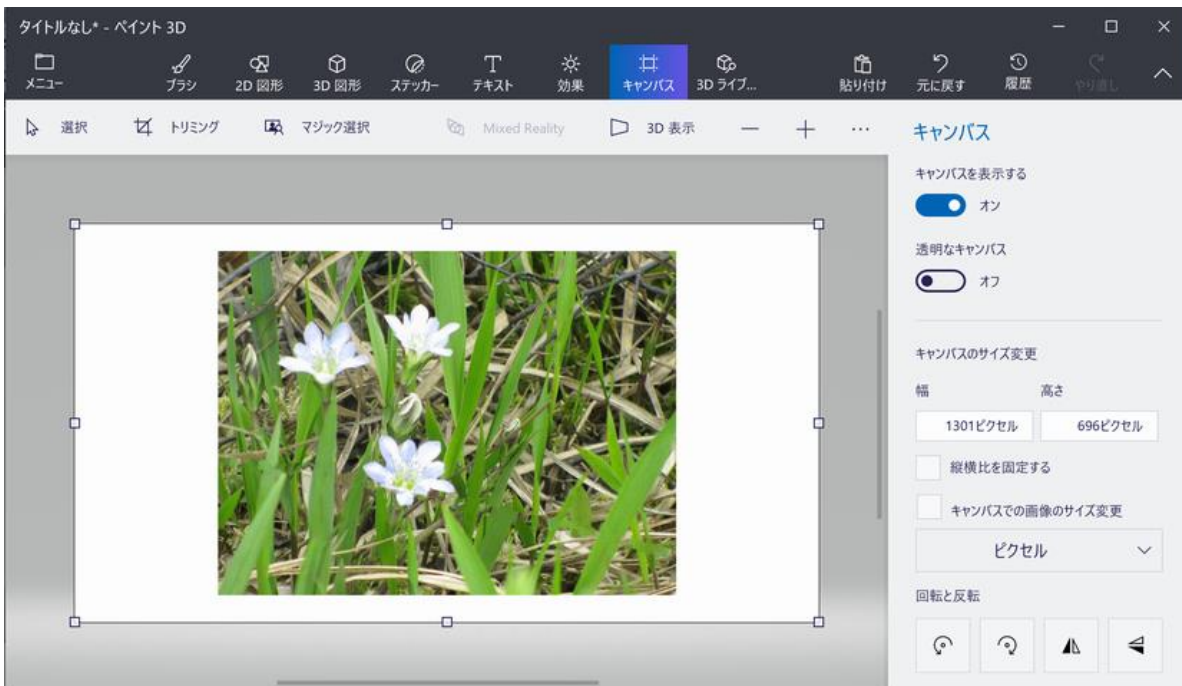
タイトルなし* - ペイント 3D

メニュー
ブラシ
2D 図形
3D 図形
ステッカー
テキスト
効果
キャンバス
3D ライブ...
貼り付け
元に戻す
履歴
やり直し

選択
トリミング
マジック選択
Mixed Reality
3D 表示

キャンバス

キャンバスを表示する
オン

透明なキャンバス
オフ

キャンバスのサイズ変更

幅
高さ

1301ピクセル
696ピクセル

縦横比を固定する

キャンバスでの画像のサイズ変更

ピクセル

回転と反転